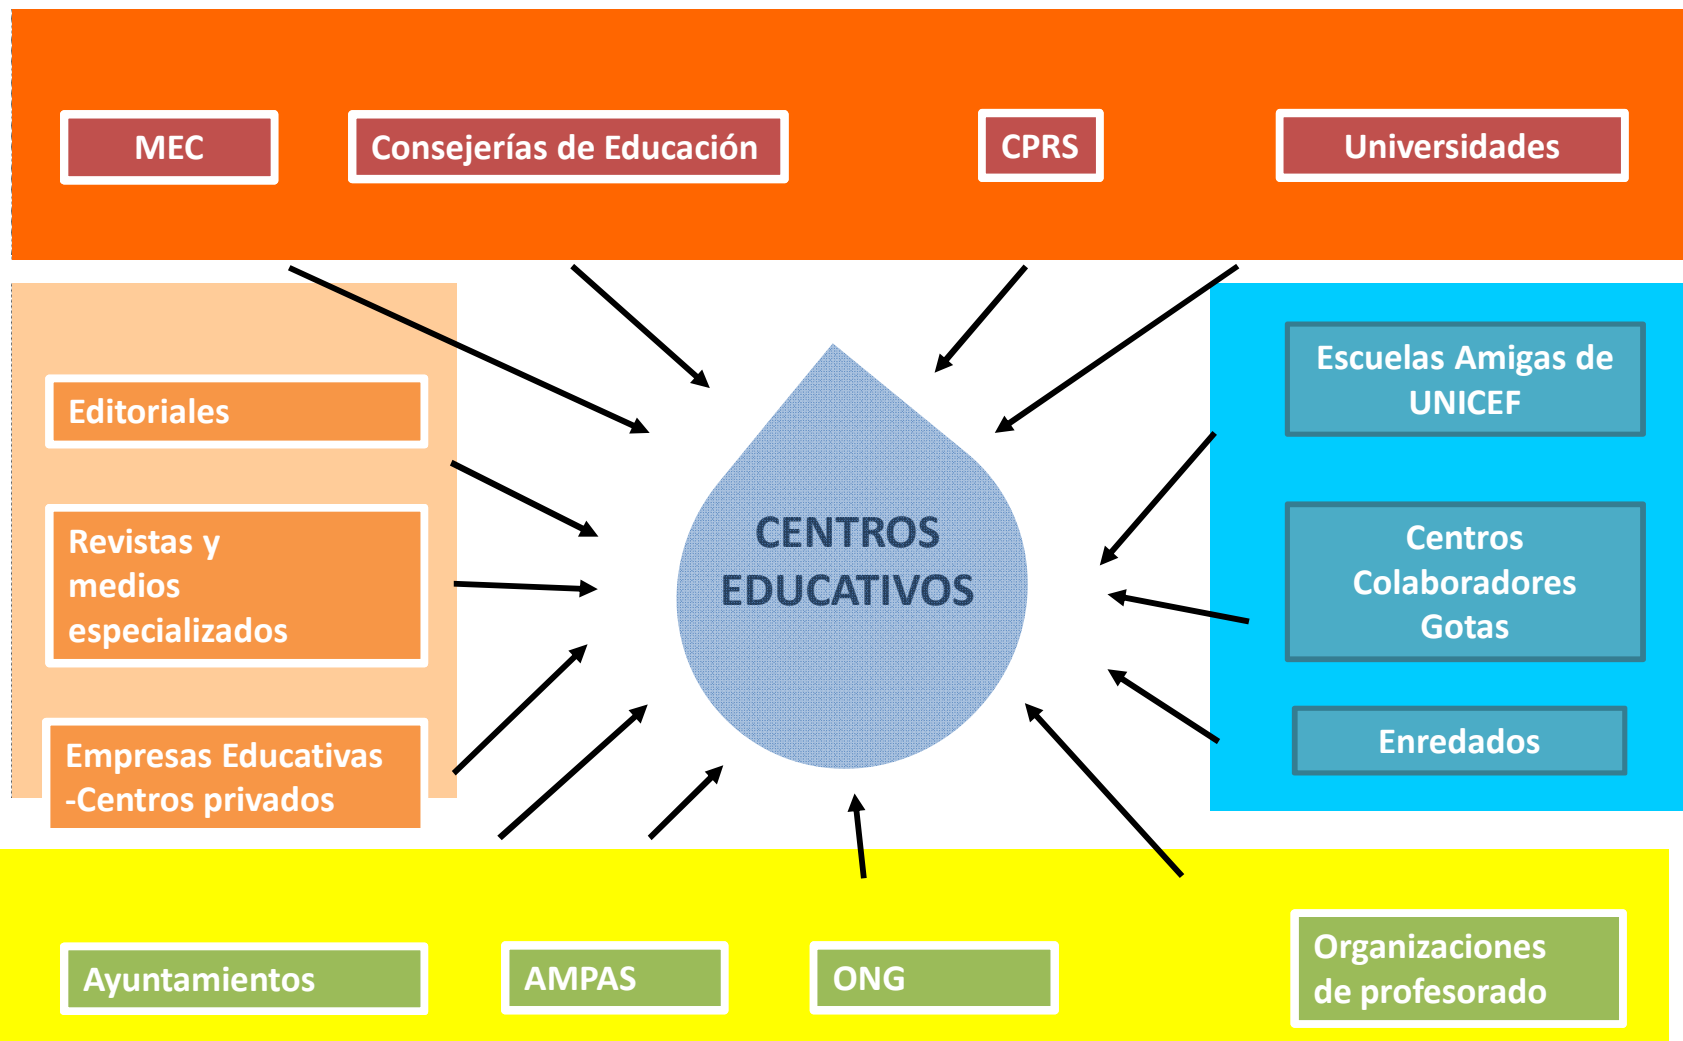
MEC

Consejerías de Educación

CPRS

Universidades

Editoriales

Revistas y medios especializados

Empresas Educativas -Centros privados

CENTROS EDUCATIVOS

Escuelas Amigas de UNICEF

Centros Colaboradores Gotas

Enredados

Ayuntamientos

AMPAS

ONG

Organizaciones de profesorado